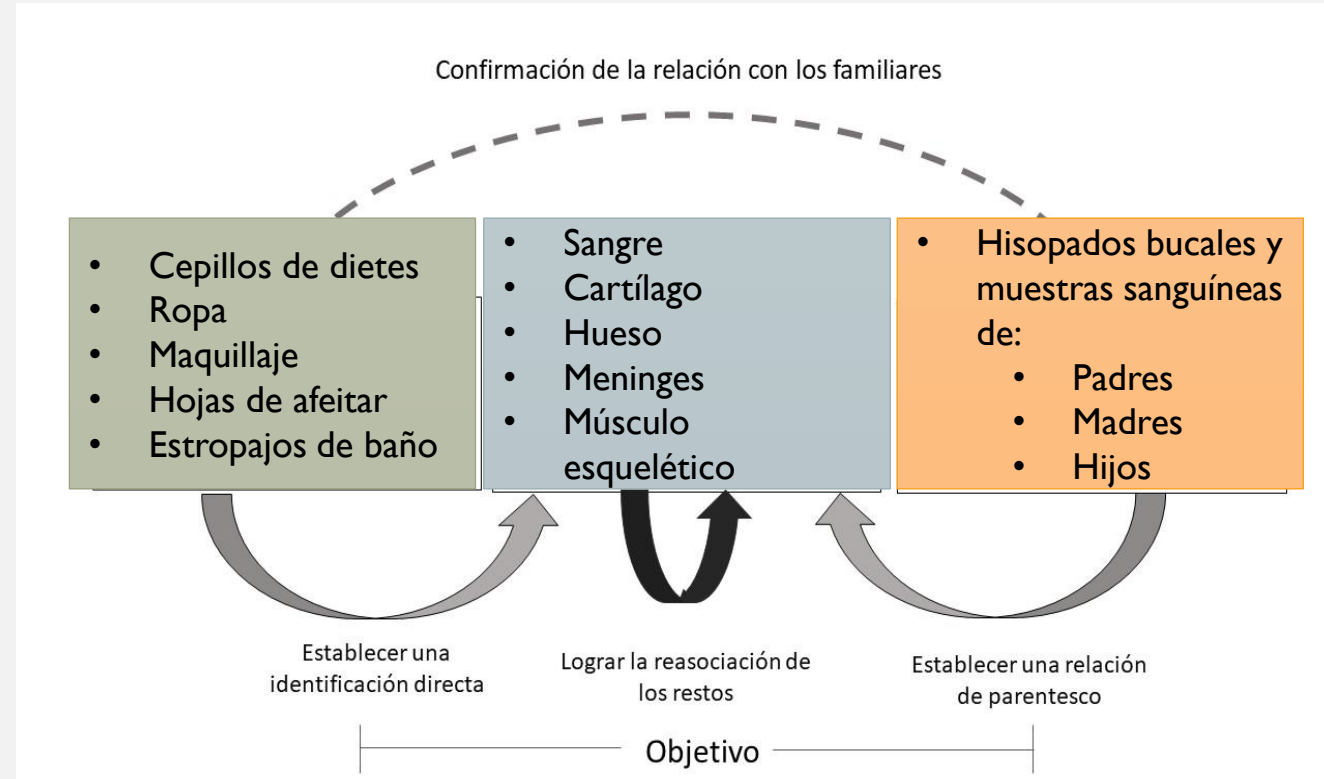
Confirmación de la relación con los familiares

- Cepillos de dietes
- Ropa
- Maquillaje
- Hojas de afeitar
- Estropajos de baño

- Sangre
- Cartílago
- Hueso
- Meninges
- Músculo esquelético

- Hisopados bucales y muestras sanguíneas de:
  - Padres
  - Madres
  - Hijos

Establecer una identificación directa

Lograr la reasociación de los restos

Establecer una relación de parentesco

Objetivo